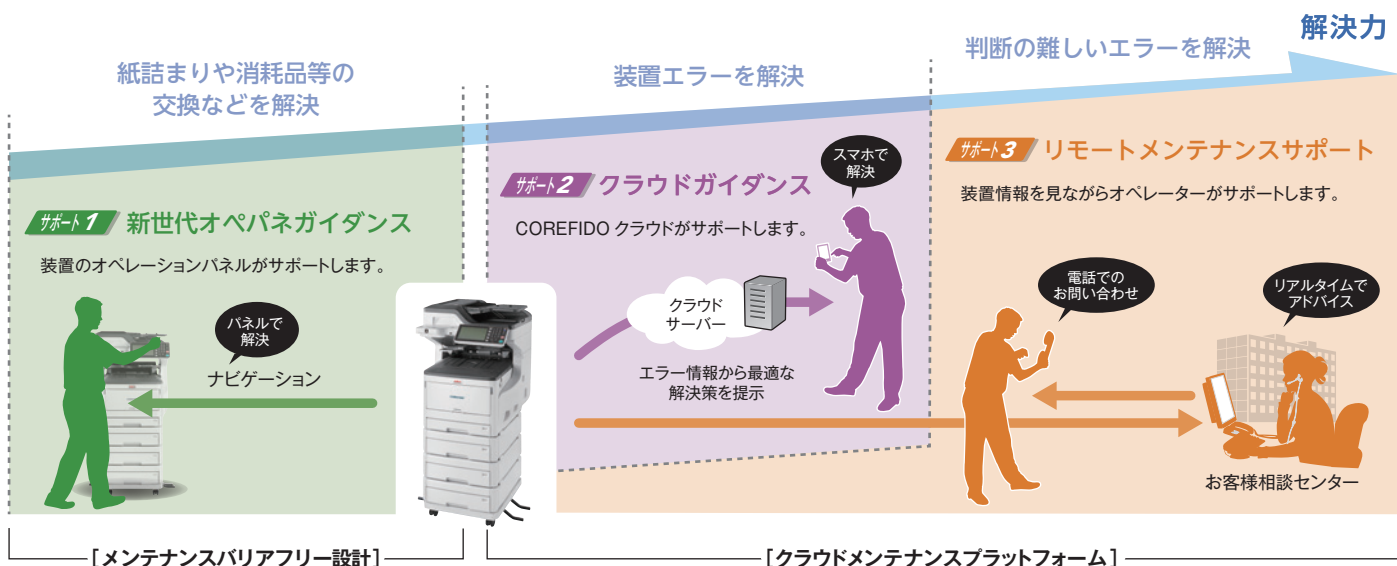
解決力

紙詰まりや消耗品等の交換などを解決

装置エラーを解決

判断の難しいエラーを解決

サポート1 新世代オペパネガイダンス

装置のオペレーションパネルがサポートします。

パネルで解決

ナビゲーション

サポート2 クラウドガイダンス

COREFIDO クラウドがサポートします。

スマホで解決

クラウドサーバー

エラー情報から最適な解決策を提示

サポート3 リモートメンテナンスサポート

装置情報を見ながらオペレーターがサポートします。

電話でのお問い合わせ

リアルタイムでアドバイス

お客様相談センター

［メンテナンスバリアフリー設計］

［クラウドメンテナンスプラットフォーム］